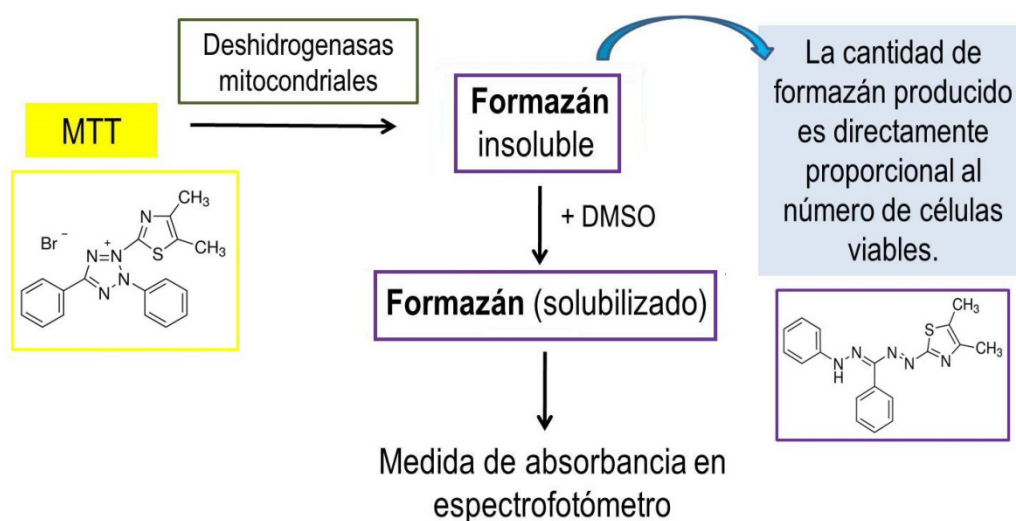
MTT

$Br^-$ N N $N^+$ N N S $CH_3$ $CH_3$

Deshidrogenasas mitocondriales

**Formazán** insoluble

+ DMSO

**Formazán** (solubilizado)

Medida de absorbancia en espectrofotómetro

La cantidad de formazán producido es directamente proporcional al número de células viables.

N H N N N N S $CH_3$ $CH_3$